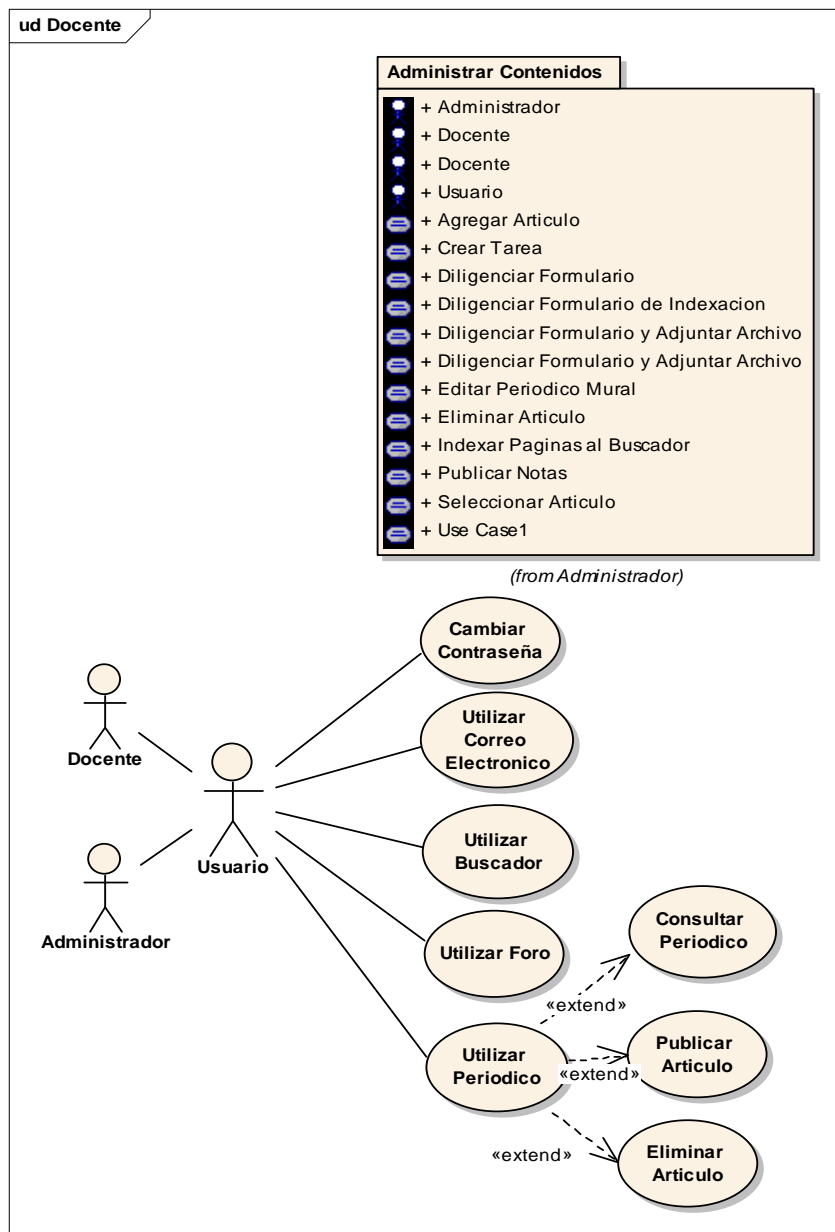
ud Docente

Administrar Contenidos

+ Administrador
+ Docente
+ Docente
+ Usuario
+ Agregar Articulo
+ Crear Tarea
+ Diligenciar Formulario
+ Diligenciar Formulario de Indexacion
+ Diligenciar Formulario y Adjuntar Archivo
+ Diligenciar Formulario y Adjuntar Archivo
+ Editar Periodico Mural
+ Eliminar Articulo
+ Indexar Paginas al Buscador
+ Publicar Notas
+ Seleccionar Articulo
+ Use Case1

(from Administrador)

Cambiar Contraseña

Utilizar Correo Electronico

Docente

Usuario

Utilizar Buscador

Administrador

Utilizar Foro

Consultar Periodico

«extend»

Utilizar Periodico

Publicar Articulo

«extend»

«extend»

Eliminar Articulo